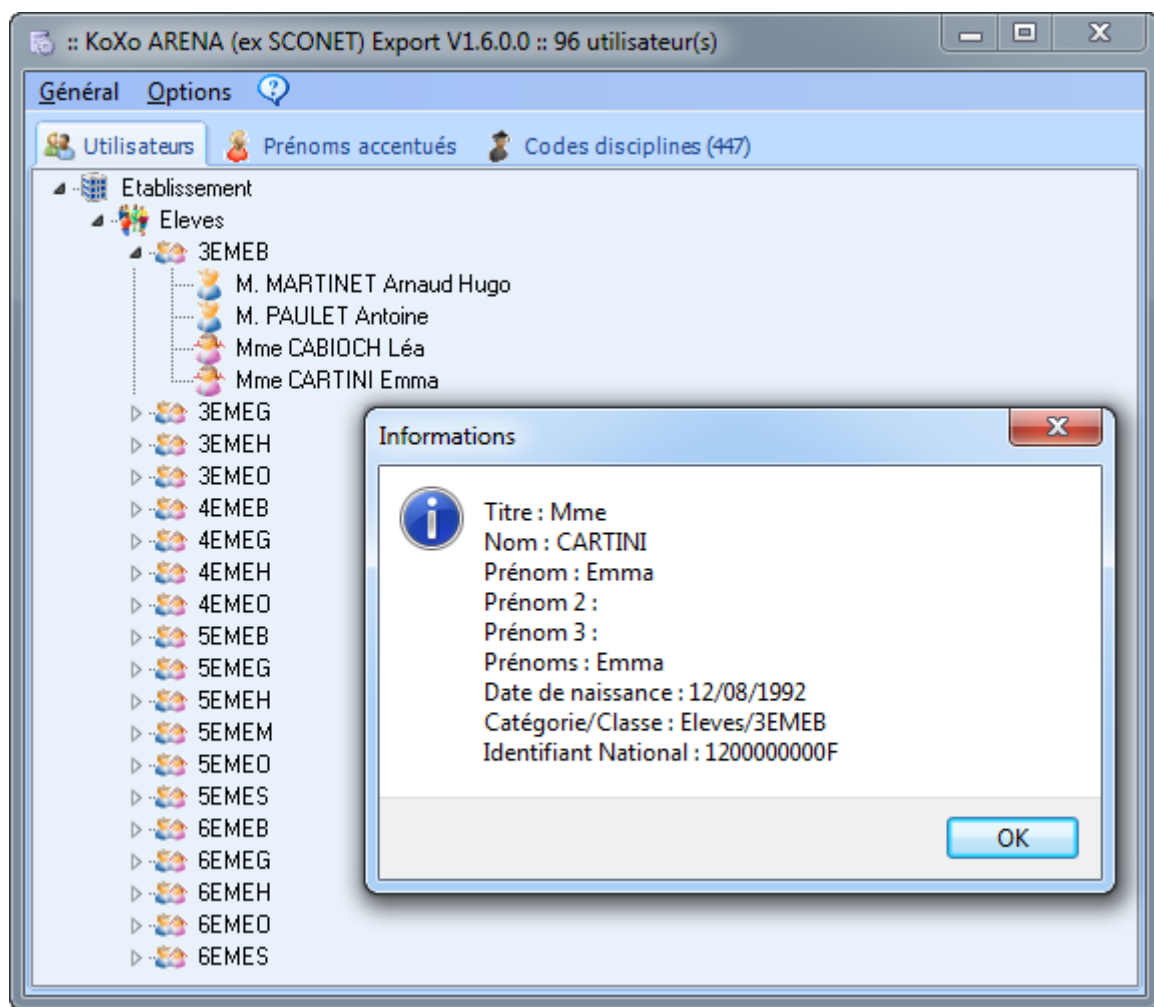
:: KoXo ARENA (ex SCONET) Export V1.6.0.0 :: 96 utilisateur(s)

Général Options

Utilisateurs Prénoms accentués Codes disciplines (447)

Etablissement
Eleves
3EMEB
M. MARTINET Arnaud Hugo
M. PAULET Antoine
Mme CABIOCH Léa
Mme CARTINI Emma
3EMEG
3EMEH
3EMEO
4EMEB
4EMEG
4EMEH
4EMEO
5EMEB
5EMEG
5EMEH
5EMEM
5EMEO
5EMES
6EMEB
6EMEG
6EMEH
6EMEO
6EMES

Informations

Titre : Mme
Nom : CARTINI
Prénom : Emma
Prénom 2 :
Prénom 3 :
Prénoms : Emma
Date de naissance : 12/08/1992
Catégorie/Classe : Eleves/3EMEB
Identifiant National : 1200000000F

OK